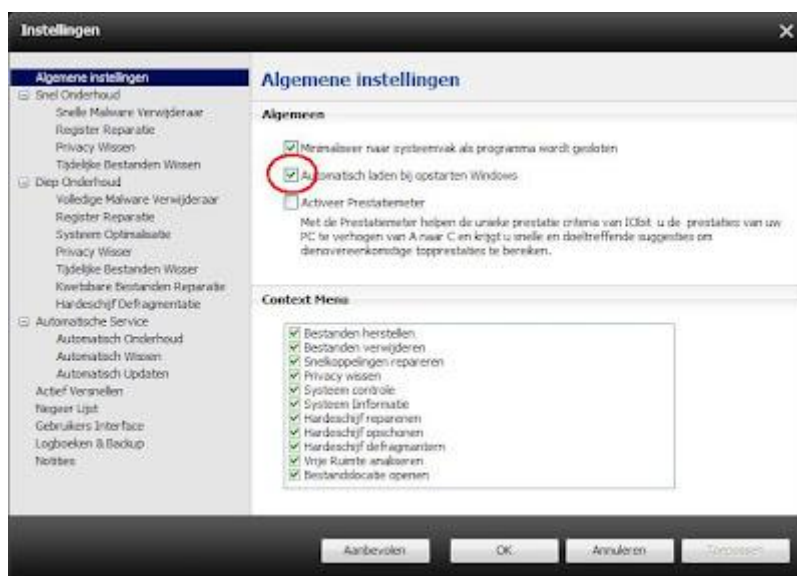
Instellingen

Algemene instellingen
Snel Onderhoud
Snelle Malware Verwijderaar
Register Reparatie
Privacy Wissen
Tijdelijke Bestanden Wissen
Diep Onderhoud
Volledige Malware Verwijderaar
Register Reparatie
Systeem Optimalisatie
Privacy Wisser
Tijdelijke Bestanden Wisser
Kwetsbare Bestanden Reparatie
Hardeschijf Defragmentatie
Automatische Service
Automatisch Onderhoud
Automatisch Wissen
Automatisch Updaten
Actief Versnellen
Negeer Lijst
Gebruikers Interface
Logboeken & Backup
Notities

Algemene instellingen

Algemeen

Minimaliseer naar systeemvak als programma wordt gesloten
Automatisch laden bij opstarten Windows
Activeer Prestatiemeter
Met de Prestatiemeter helpen de unieke prestatie criteria van IObit u de prestaties van uw PC te verhogen van A naar C en krijgt u snelle en doeltreffende suggesties om denovereenkomstige topprestaties te bereiken.

Context Menu

Bestanden herstellen
Bestanden verwijderen
Snelkoppelingen repareren
Privacy wissen
Systeem controle
Systeem Informatie
Hardeschijf repareren
Hardeschijf opschonen
Hardeschijf defragmenteren
Vrije Ruimte analyseren
Bestandslocatie openen

Aanbevolen
OK
Annuleren
Toepassen